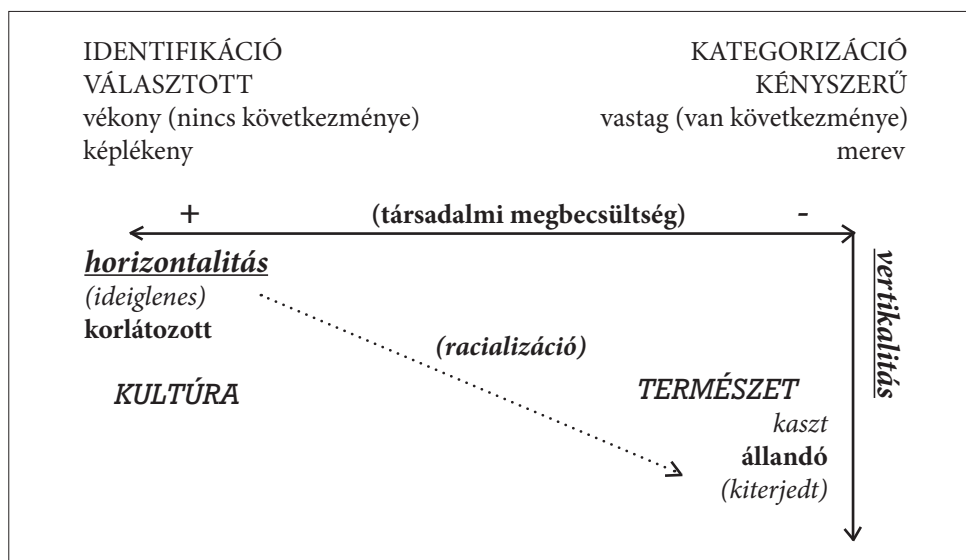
IDENTIFIKÁCIÓ
VÁLASZTOTT
vékony (nincs következménye)
képlékeny

KATEGORIZÁCIÓ
KÉNYSZERŰ
vastag (van következménye)
merev

+ (társadalmi megbecsültség) -

horizontalitás
(ideiglenes)
korlátozott

(racializáció)

KULTÚRA

TERMÉSZET
kaszt
állandó
(kiterjedt)

vertikalitás